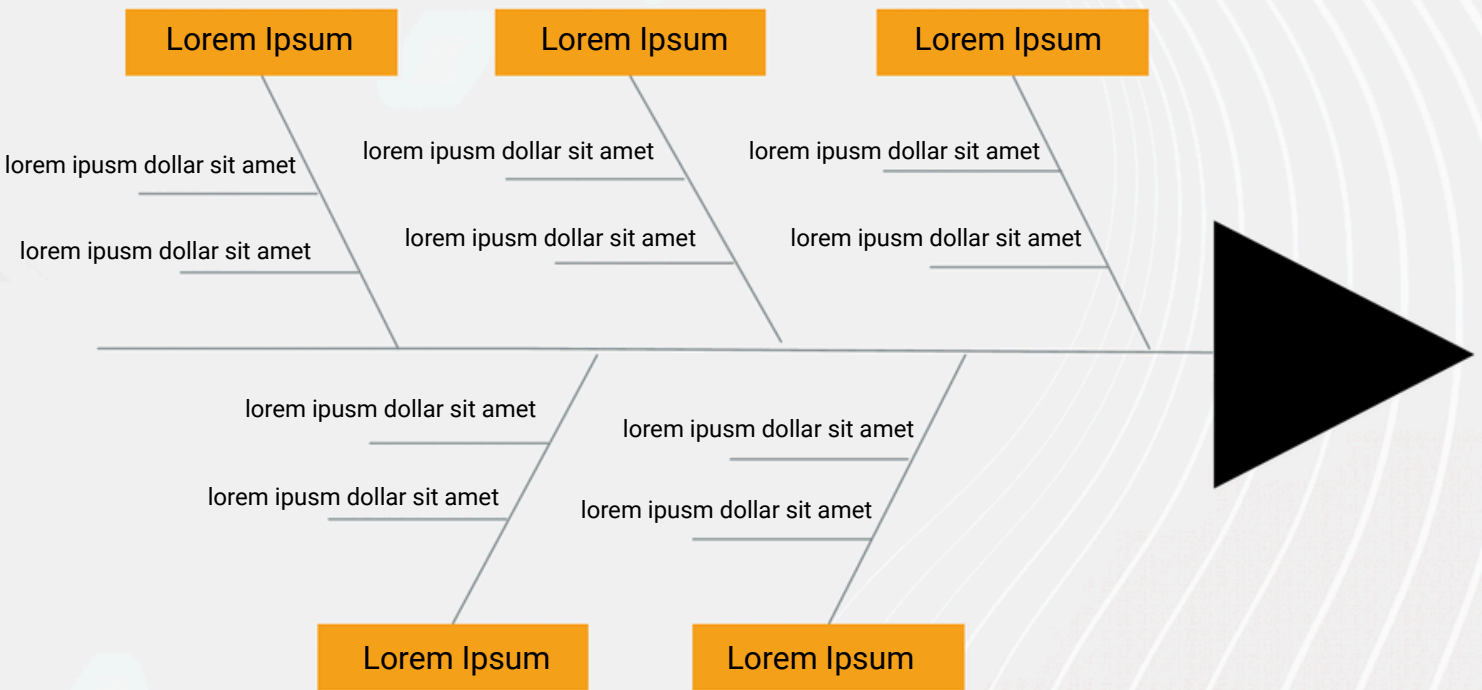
Lorem Ipsum

Lorem Ipsum

Lorem Ipsum

lorem ipusm dollar sit amet

lorem ipusm dollar sit amet

lorem ipusm dollar sit amet

lorem ipusm dollar sit amet

lorem ipusm dollar sit amet

lorem ipusm dollar sit amet

lorem ipusm dollar sit amet

lorem ipusm dollar sit amet

lorem ipusm dollar sit amet

lorem ipusm dollar sit amet

Lorem Ipsum

Lorem Ipsum